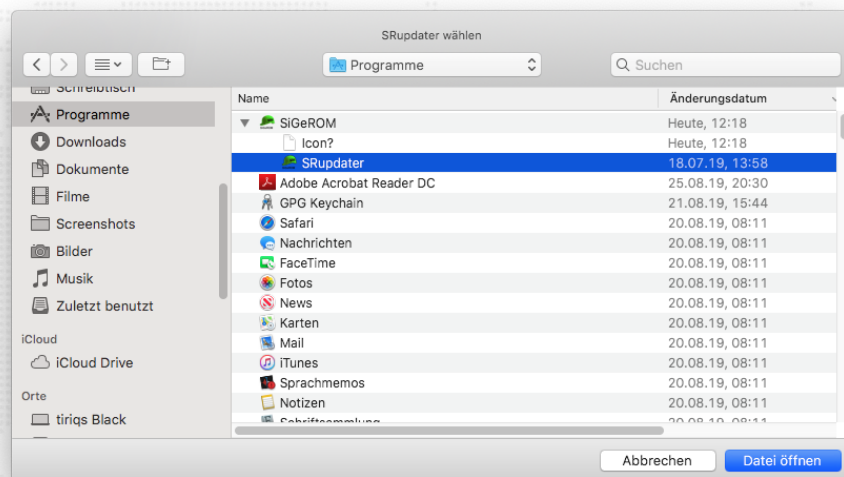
SRupdater wählen

Programme

Suchen

Schreibtisch
Programme
Downloads
Dokumente
Filme
Screenshots
Bilder
Musik
Zuletzt benutzt

iCloud
iCloud Drive

Orte
tiriqs Black

| Name | Änderungsdatum |
|---|---|
| SiGeROM | Heute, 12:18 |
| Icon? | Heute, 12:18 |
| SRupdater | 18.07.19, 13:58 |
| Adobe Acrobat Reader DC | 25.08.19, 20:30 |
| GPG Keychain | 21.08.19, 15:44 |
| Safari | 20.08.19, 08:11 |
| Nachrichten | 20.08.19, 08:11 |
| FaceTime | 20.08.19, 08:11 |
| Fotos | 20.08.19, 08:11 |
| News | 20.08.19, 08:11 |
| Karten | 20.08.19, 08:11 |
| Mail | 20.08.19, 08:11 |
| iTunes | 20.08.19, 08:11 |
| Sprachmemos | 20.08.19, 08:11 |
| Notizen | 20.08.19, 08:11 |
| Schriftsammlung | 20.08.19, 08:11 |

Abbrechen
Datei öffnen